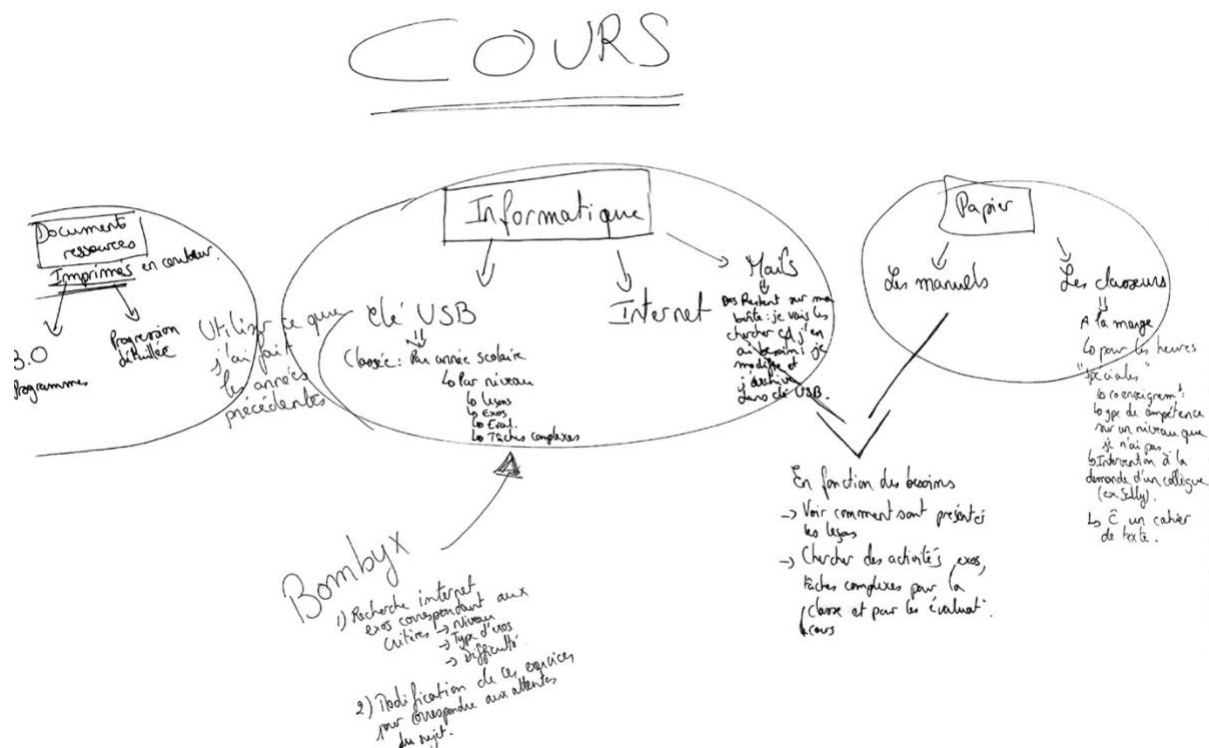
COURS

Documents ressources
Imprimes en couleur.
B.O
Programmes
Progression détaillée

Utiliser ce que j'ai fait les années précédentes

Informatique

Clé USB
Classée : Par année scolaire
↳ Par niveau
↳ Leçons
↳ exos
↳ Eval.
↳ Tâches complexes

Internet

Mails
Des Restent sur ma boîte : je vais les chercher qd j'en ai besoin ! je modifie et j'archive dans clé USB.

Papier
Les manuels
Les classeurs
A la marge
↳ pour les heures "spéciales"
↳ co enseignemt :
↳ type de compétence sur un niveau que je n'ai pas
↳ Intervention à la demande d'un collègue (ex Sally).
↳ C un cahier de texte.

En fonction des besoins
→ Voir comment sont présentés les leçons
→ Chercher des activités exos, tâches complexes pour la classe et pour les évaluat°. cours

Bombyx
1) Recherche internet exos correspondant aux critères → niveau
→ Type d'exos
→ difficulté
2) Modification de ces exercices pour correspondre aux attentes du sujet.